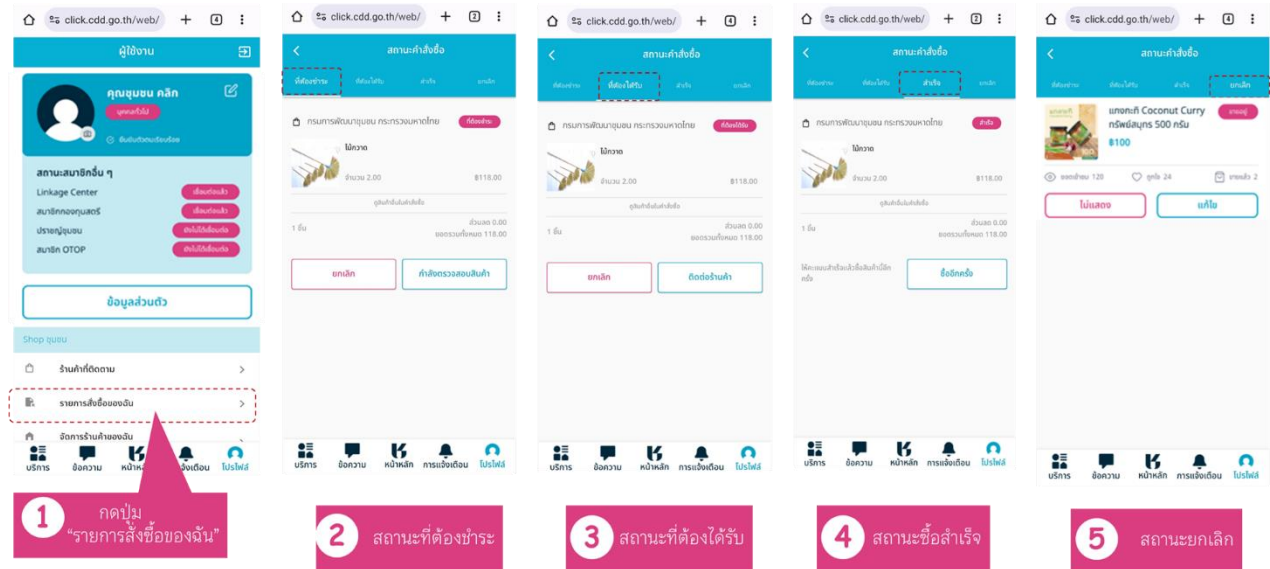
click.cdd.go.th/web/ 4

ผู้ใช้งาน

คุณชุมชน คลิก
บุคคลทั่วไป
ยืนยันตัวตนเรียบร้อย

สถานะสมาชิกอื่น ๆ
Linkage Center เชื่อมต่อแล้ว
สมาชิกกองทุนสตรี เชื่อมต่อแล้ว
ปราชญ์ชุมชน ยังไม่ได้เชื่อมต่อ
สมาชิก OTOP ยังไม่ได้เชื่อมต่อ

ข้อมูลส่วนตัว

Shop ชุมชน
ร้านค้าที่ติดตาม
รายการสั่งซื้อของฉัน
จัดการร้านค้าของฉัน

บริการ ข้อความ หน้าหลัก การแจ้งเตือน โปรไฟล์

1 กดปุ่ม "รายการสั่งซื้อของฉัน"

click.cdd.go.th/web/ 2

สถานะคำสั่งซื้อ
ที่ต้องชำระ ที่ต้องได้รับ สำเร็จ ยกเลิก

กรมการพัฒนาชุมชน กระทรวงมหาดไทย ที่ต้องชำระ
ไม้กวาด
จำนวน 2.00 ฿118.00
ดูสินค้าอื่นในคำสั่งซื้อ
1 ชิ้น ส่วนลด 0.00
ยอดรวมทั้งหมด 118.00
ยกเลิก คำสั่งตรวจสอบสินค้า

บริการ ข้อความ หน้าหลัก การแจ้งเตือน โปรไฟล์

2 สถานะที่ต้องชำระ

click.cdd.go.th/web/ 4

สถานะคำสั่งซื้อ
ที่ต้องชำระ ที่ต้องได้รับ สำเร็จ ยกเลิก

กรมการพัฒนาชุมชน กระทรวงมหาดไทย ที่ต้องได้รับ
ไม้กวาด
จำนวน 2.00 ฿118.00
ดูสินค้าอื่นในคำสั่งซื้อ
1 ชิ้น ส่วนลด 0.00
ยอดรวมทั้งหมด 118.00
ยกเลิก ติดต่อร้านค้า

บริการ ข้อความ หน้าหลัก การแจ้งเตือน โปรไฟล์

3 สถานะที่ต้องได้รับ

click.cdd.go.th/web/ 2

สถานะคำสั่งซื้อ
ที่ต้องชำระ ที่ต้องได้รับ สำเร็จ ยกเลิก

กรมการพัฒนาชุมชน กระทรวงมหาดไทย สำเร็จ
ไม้กวาด
จำนวน 2.00 ฿118.00
ดูสินค้าอื่นในคำสั่งซื้อ
1 ชิ้น ส่วนลด 0.00
ยอดรวมทั้งหมด 118.00
ให้คะแนนสำเร็จแล้วซื้อสินค้านี้อีกครั้ง ซื้ออีกครั้ง

บริการ ข้อความ หน้าหลัก การแจ้งเตือน โปรไฟล์

4 สถานะซื้อสำเร็จ

click.cdd.go.th/web/ 4

สถานะคำสั่งซื้อ
ที่ต้องชำระ ที่ต้องได้รับ สำเร็จ ยกเลิก

แกงกะหรี่ Coconut Curry กรัพย์สมุนร 500 กรัม
รอแก้ไข
฿100
ยอดเข้าชม 120 ถูกใจ 24 ขายแล้ว 2
ไม่แสดง แก้ไข

บริการ ข้อความ หน้าหลัก การแจ้งเตือน โปรไฟล์

5 สถานะยกเลิก